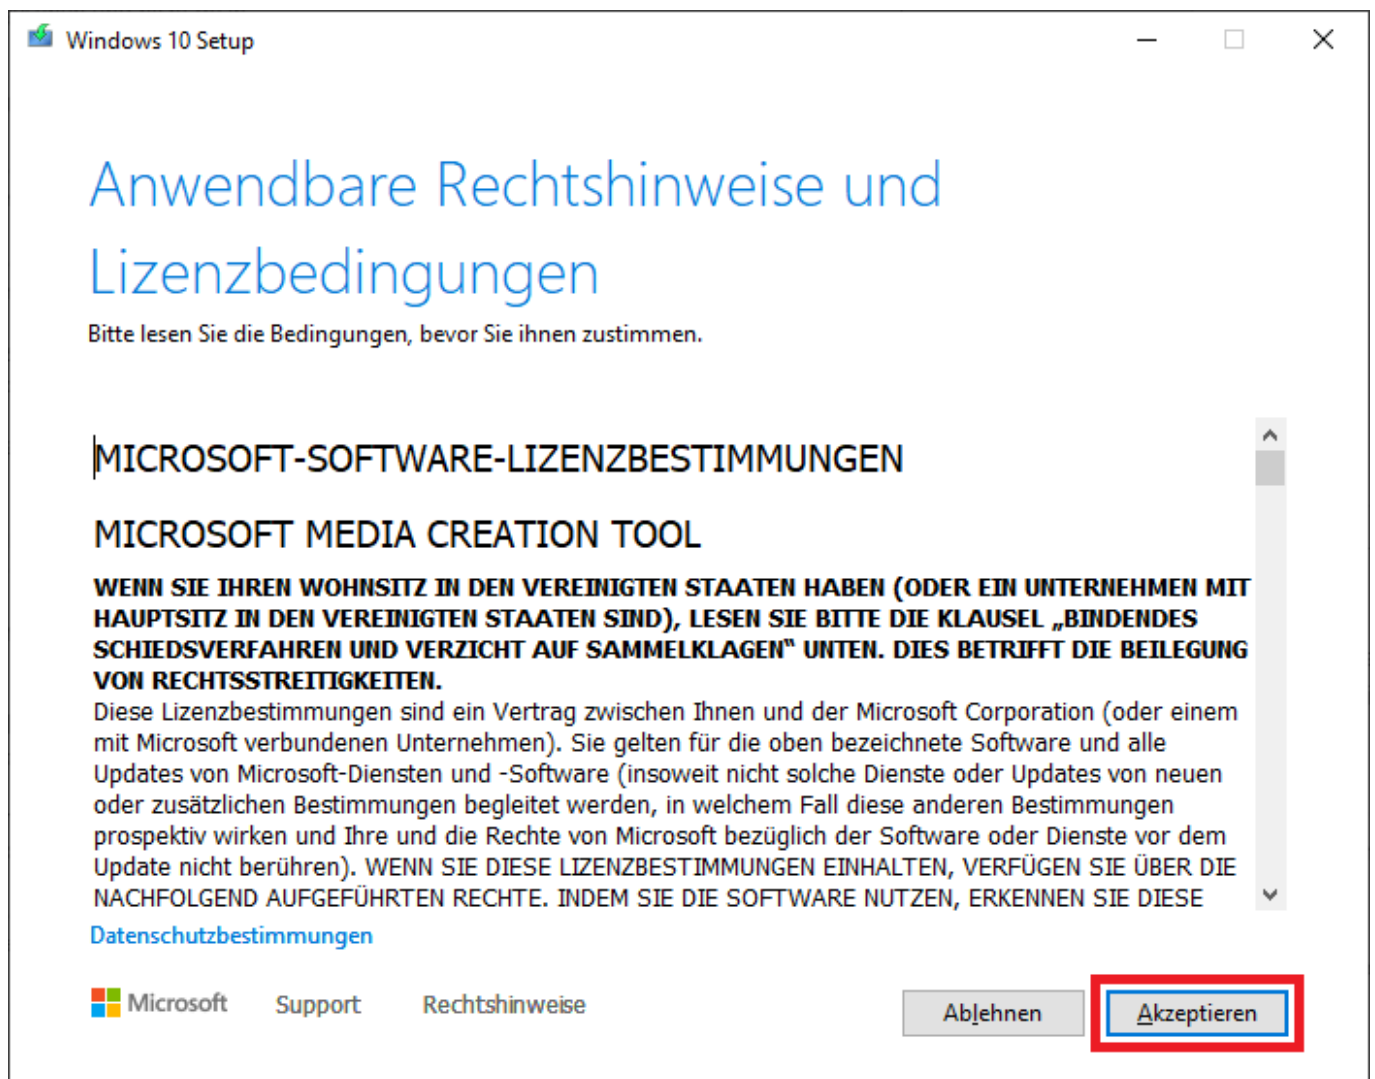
Windows 10 Setup

Anwendbare Rechtshinweise und Lizenzbedingungen

Bitte lesen Sie die Bedingungen, bevor Sie ihnen zustimmen.

MICROSOFT-SOFTWARE-LIZENZBESTIMMUNGEN

MICROSOFT MEDIA CREATION TOOL

WENN SIE IHREN WOHNSITZ IN DEN VEREINIGTEN STAATEN HABEN (ODER EIN UNTERNEHMEN MIT HAUPTSITZ IN DEN VEREINIGTEN STAATEN SIND), LESEN SIE BITTE DIE KLAUSEL „BINDENDES SCHIEDSVERFAHREN UND VERZICHT AUF SAMMELKLAGEN“ UNTEN. DIES BETRIFFT DIE BEILEGUNG VON RECHTSSTREITIGKEITEN.
Diese Lizenzbestimmungen sind ein Vertrag zwischen Ihnen und der Microsoft Corporation (oder einem mit Microsoft verbundenen Unternehmen). Sie gelten für die oben bezeichnete Software und alle Updates von Microsoft-Diensten und -Software (insoweit nicht solche Dienste oder Updates von neuen oder zusätzlichen Bestimmungen begleitet werden, in welchem Fall diese anderen Bestimmungen prospektiv wirken und Ihre und die Rechte von Microsoft bezüglich der Software oder Dienste vor dem Update nicht berühren). WENN SIE DIESE LIZENZBESTIMMUNGEN EINHALTEN, VERFÜGEN SIE ÜBER DIE NACHFOLGEND AUFGEFÜHRTEN RECHTE. INDEM SIE DIE SOFTWARE NUTZEN, ERKENNEN SIE DIESE

Datenschutzbestimmungen

Microsoft Support Rechtshinweise

Ablehnen Akzeptieren